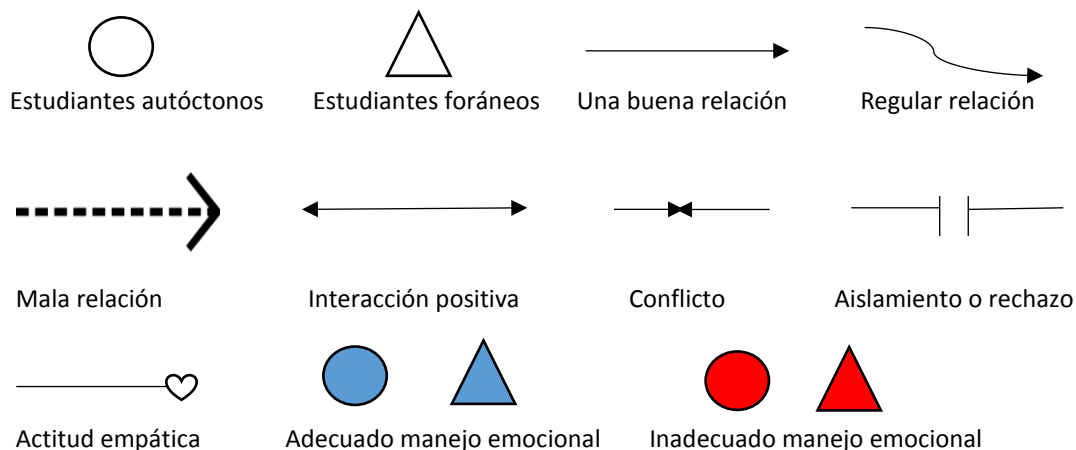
Estudiantes autóctonos
Estudiantes foráneos
Una buena relación
Regular relación

Mala relación
Interacción positiva
Conflicto
Aislamiento o rechazo

Actitud empática
Adecuado manejo emocional
Inadecuado manejo emocional